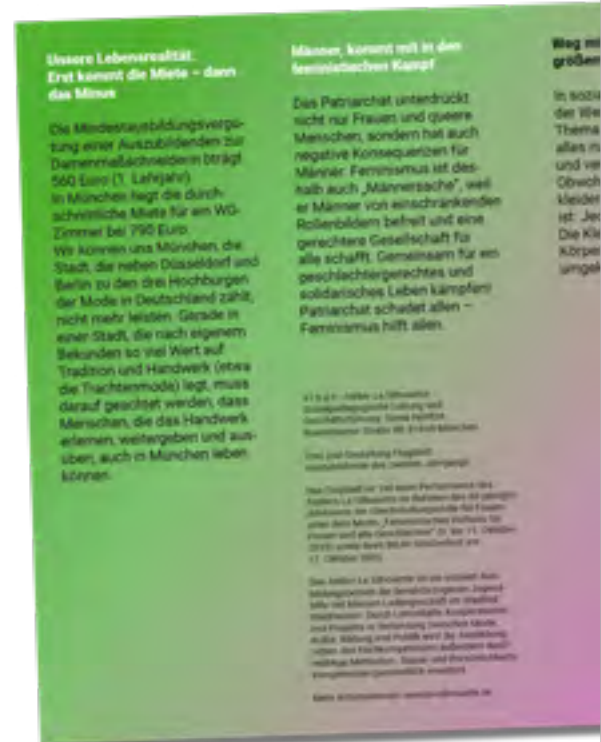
Unsere Lebensrealität: Erst kommt die Miete – dann das Minus

Die Mindestausbildungsvergütung einer Auszubildenden zur Damenmaßschneidern beträgt 560 Euro (1. Lehrjahr). In München liegt die durchschnittliche Miete für ein WG-Zimmer bei 790 Euro. Wir können uns München, die Stadt, die neben Düsseldorf und Berlin zu den drei Hochburgen der Mode in Deutschland zählt, nicht mehr leisten. Gerade in einer Stadt, die nach eigenem Bekunden so viel Wert auf Tradition und Handwerk (etwa die Trachtenmode) legt, muss darauf geachtet werden, dass Menschen, die das Handwerk erlernen, weitergeben und ausüben, auch in München leben können.

Männer, kommt mit in den feministischen Kampf

Das Patriarchat unterdrückt nicht nur Frauen und queere Menschen, sondern hat auch negative Konsequenzen für Männer. Feminismus ist deshalb auch „Männersache", weil er Männer von einschränkenden Rollenbildern befreit und eine gerechtere Gesellschaft für alle schafft. Gemeinsam für ein geschlechtergerechtes und solidarisches Leben kämpfen! Patriarchat schadet allen – Feminismus hilft allen.

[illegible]

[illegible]

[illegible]

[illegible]

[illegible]

Weg mi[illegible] größen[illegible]

In sozi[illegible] der We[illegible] Thema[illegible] alles n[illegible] und ve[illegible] Obwo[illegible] kleider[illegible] ist: Je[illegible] Die Kl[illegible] Körpe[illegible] umgek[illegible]